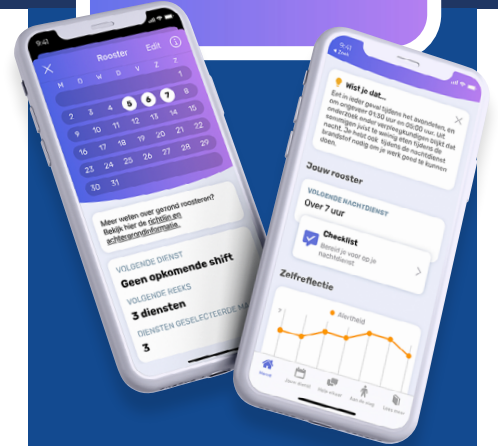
9:41

Rooster

Edit

M D W D V Z Z

1 2

3 4 5 6 7 8 9

10 11 12 13 14 15 16

17 18 19 20 21 22 23

24 25 26 27 28 29

30 31

Meer weten over gezond roosteren? Bekijk hier de richtlijn en achtergrondinformatie.

VOLGENDE DIENST

Geen opkomende shift

VOLGENDE REEKS

3 diensten

DIENSTEN GESELECTEERD/MA

3

9:41

Wist je dat...

Eet in ieder geval tijdens het avondeten, en om ongeveer 01:30 uur en 05:00 uur. Uit onderzoek onder verpleegkundigen blijkt dat sommigen juist te weinig eten tijdens de nacht. Je hebt nog tijd om iets te eten. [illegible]

Jouw rooster

VOLGENDE NACHTDIENST

Over 7 uur

Checklist

Bereid je voor op je nachtdienst

Zelfreflectie

Alertheid

Home

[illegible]

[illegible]

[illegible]

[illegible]